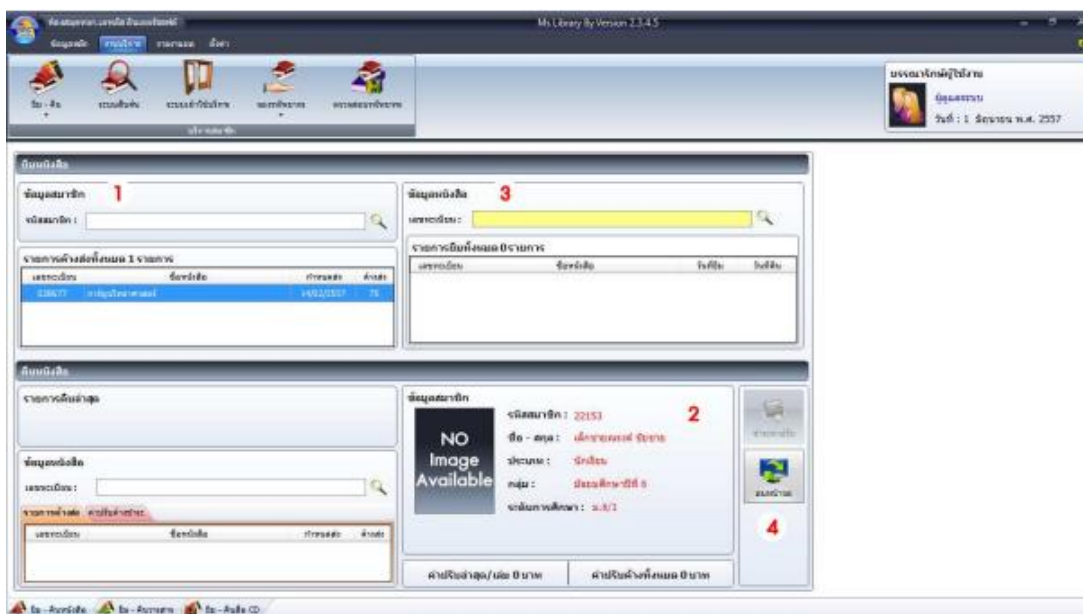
Ms Library By Version 2.3.4.5

ยืม - คืน

บรรณารักษ์ผู้ใช้งาน
ผู้ดูแลระบบ
วันที่ : 1 ธันวาคม พ.ศ. 2557

ยืมหนังสือ

ข้อมูลสมาชิก 1
รหัสสมาชิก :

รายการค้างส่งทั้งหมด 1 รายการ

| เลขทะเบียน | ชื่อหนังสือ | กำหนดส่ง | ค่าปรับ |
|---|---|---|---|
| 028677 | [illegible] | 14/02/2557 | 75 |

ข้อมูลหนังสือ 3
เลขทะเบียน :

รายการยืมทั้งหมด 0 รายการ

| เลขทะเบียน | ชื่อหนังสือ | วันที่ยืม | วันที่คืน |
|---|---|---|---|

คืนหนังสือ

รายการคืนล่าสุด

ข้อมูลหนังสือ
เลขทะเบียน :

| เลขทะเบียน | ชื่อหนังสือ | กำหนดส่ง | ค่าปรับ |
|---|---|---|---|

ข้อมูลสมาชิก
NO Image Available
รหัสสมาชิก : 22153 2
ชื่อ - สกุล : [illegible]
ประเภท : นักเรียน
กลุ่ม : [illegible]
ระดับการศึกษา : ม.6/1

4

ค่าปรับล่าสุด/บาท 0 บาท
ค่าปรับค้างทั้งหมด 0 บาท